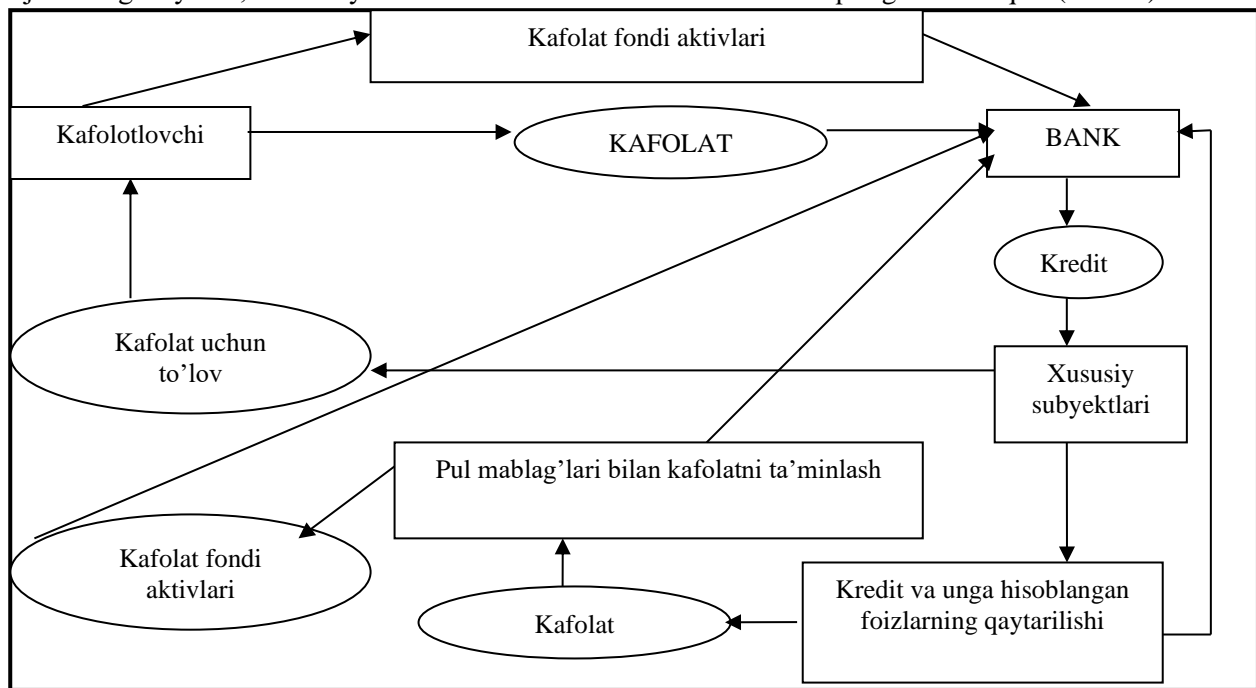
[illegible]

Kafolat fondi aktivlari

Kafolotlovchi

KAFOLAT

BANK

Kredit

Kafolat uchun to'lov

Xususiy subyektlari

Pul mablag'lari bilan kafolatni ta'minlash

Kafolat fondi aktivlari

Kafolat

Kredit va unga hisoblangan foizlarning qaytarilishi